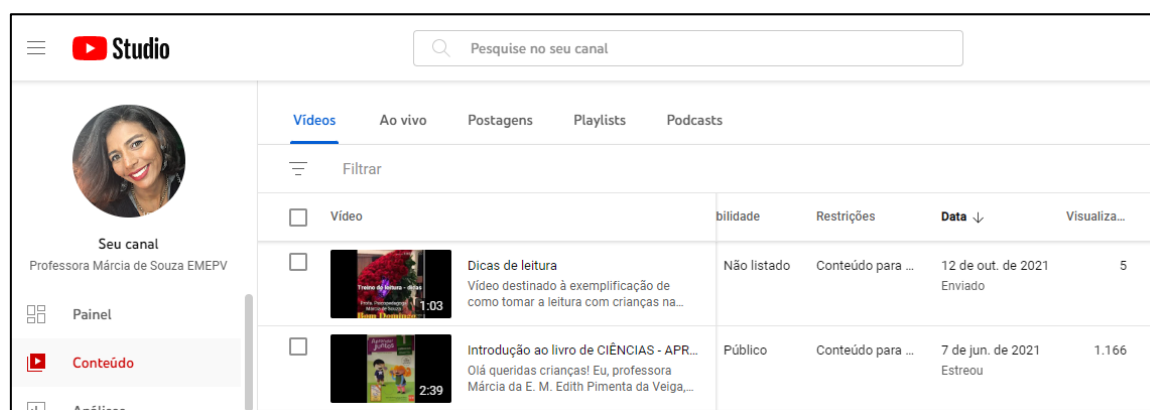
Studio

Pesquise no seu canal

Seu canal
Professora Márcia de Souza EMEPV

Painel
Conteúdo
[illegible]

Vídeos Ao vivo Postagens Playlists Podcasts

Filtrar

| | Vídeo | bilidade | Restrições | Data ↓ | Visualiza... |
|---|---|---|---|---|---|
| | 1:03 Dicas de leitura Vídeo destinado à exemplificação de como tomar a leitura com crianças na... | Não listado | Conteúdo para ... | 12 de out. de 2021 Enviado | 5 |
| | 2:39 Introdução ao livro de CIÊNCIAS - APR... Olá queridas crianças! Eu, professora Márcia da E. M. Edith Pimenta da Veiga,... | Público | Conteúdo para ... | 7 de jun. de 2021 Estreou | 1.166 |